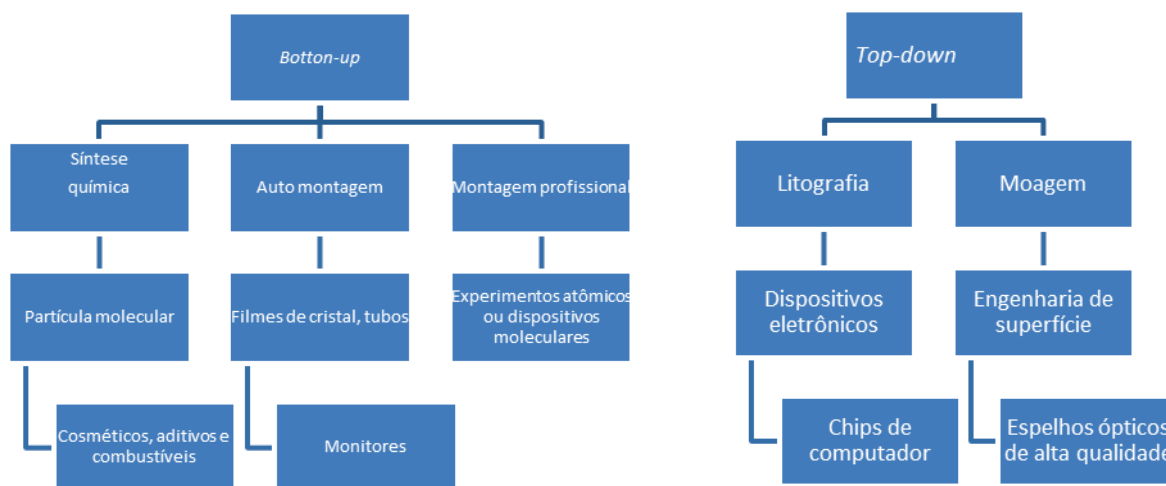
Botton-up

Síntese química

Auto montagem

Montagem profissional

Partícula molecular

Filmes de cristal, tubos

Experimentos atômicos ou dispositivos moleculares

Cosméticos, aditivos e combustíveis

Monitores

Top-down

Litografia

Moagem

Dispositivos eletrônicos

Engenharia de superfície

Chips de computador

Espelhos ópticos de alta qualidade